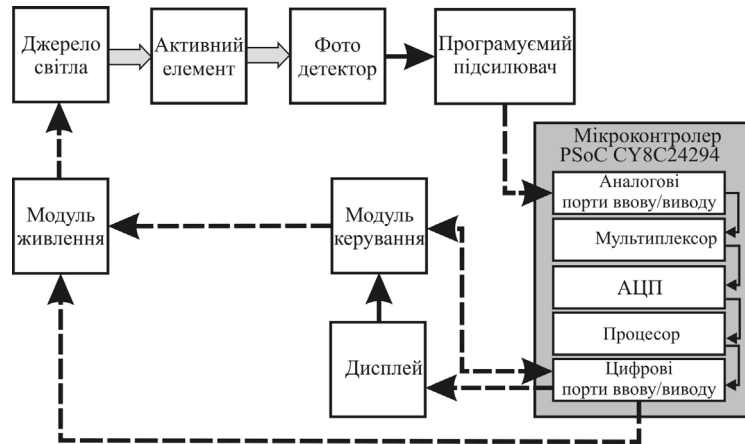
Джерело світла

Активний елемент

Фото детектор

Програмуємий підсилювач

Мікроконтролер PSoC CY8C24294

Аналогові порти ввову/виводу

Мультиплексор

АЦП

Процесор

Цифрові порти ввову/виводу

Модуль живлення

Модуль керування

Дисплей